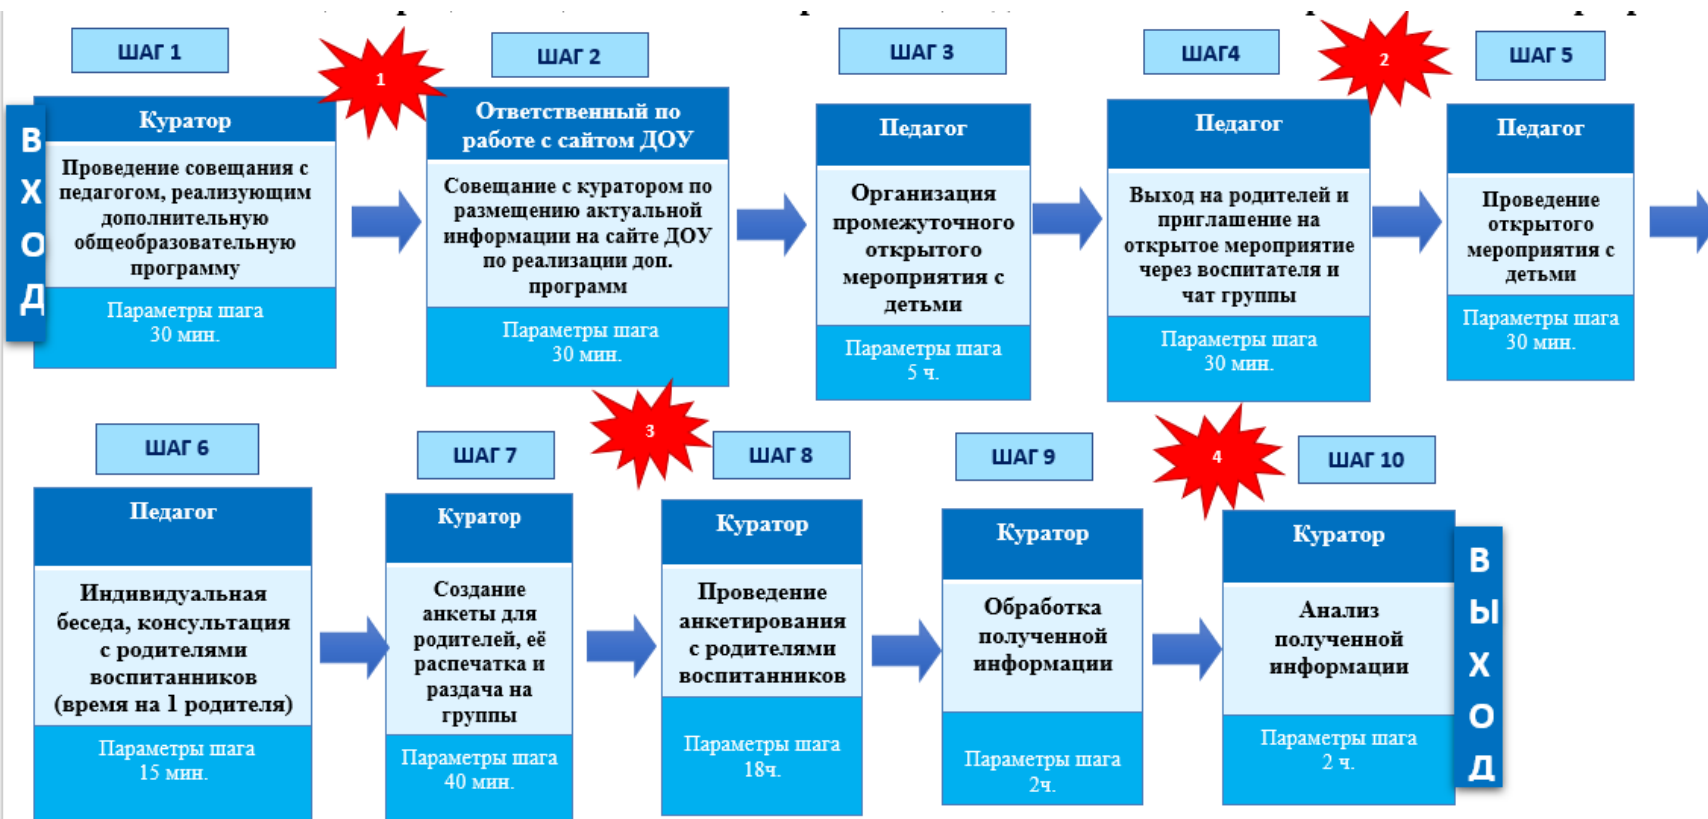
ВХОД

ШАГ 1

Куратор

Проведение совещания с педагогом, реализующим дополнительную общеобразовательную программу

Параметры шага 30 мин.

1

ШАГ 2

Ответственный по работе с сайтом ДОУ

Совещание с куратором по размещению актуальной информации на сайте ДОУ по реализации доп. программ

Параметры шага 30 мин.

ШАГ 3

Педагог

Организация промежуточного открытого мероприятия с детьми

Параметры шага 5 ч.

ШАГ4

Педагог

Выход на родителей и приглашение на открытое мероприятие через воспитателя и чат группы

Параметры шага 30 мин.

2

ШАГ 5

Педагог

Проведение открытого мероприятия с детьми

Параметры шага 30 мин.

ШАГ 6

Педагог

Индивидуальная беседа, консультация с родителями воспитанников (время на 1 родителя)

Параметры шага 15 мин.

ШАГ 7

Куратор

Создание анкеты для родителей, её распечатка и раздача на группы

Параметры шага 40 мин.

3

ШАГ 8

Куратор

Проведение анкетирования с родителями воспитанников

Параметры шага 18ч.

ШАГ 9

Куратор

Обработка полученной информации

Параметры шага 2ч.

4

ШАГ 10

Куратор

Анализ полученной информации

Параметры шага 2 ч.

ВЫХОД